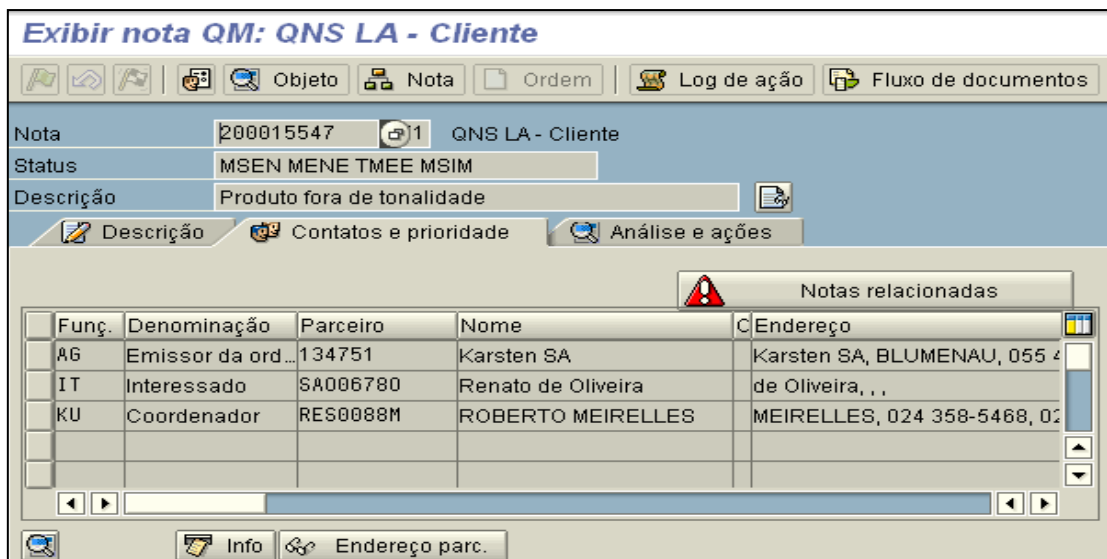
Exibir nota QM: QNS LA - Cliente

Objeto | Nota | Ordem | Log de ação | Fluxo de documentos

Nota 200015547 1 QNS LA - Cliente
Status MSEN MENE TMEE MSIM
Descrição Produto fora de tonalidade

Descrição | Contatos e prioridade | Análise e ações

Notas relacionadas

| Funç. | Denominação | Parceiro | Nome | C | Endereço |
|---|---|---|---|---|---|
| AG | Emissor da ord... | 134751 | Karsten SA | | Karsten SA, BLUMENAU, 055 4 |
| IT | Interessado | SA006780 | Renato de Oliveira | | de Oliveira, , , |
| KU | Coordenador | RES0088M | ROBERTO MEIRELLES | | MEIRELLES, 024 358-5468, 02 |
| | | | | | |
| | | | | | |

Info | Endereço parc.